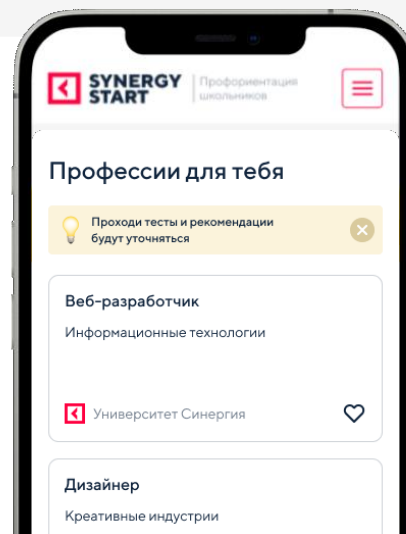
SYNERGY START
Профориентация школьников

Профессии для тебя

Проходи тесты и рекомендации будут уточняться

Веб-разработчик
Информационные технологии
Университет Синергия

Дизайнер
Креативные индустрии